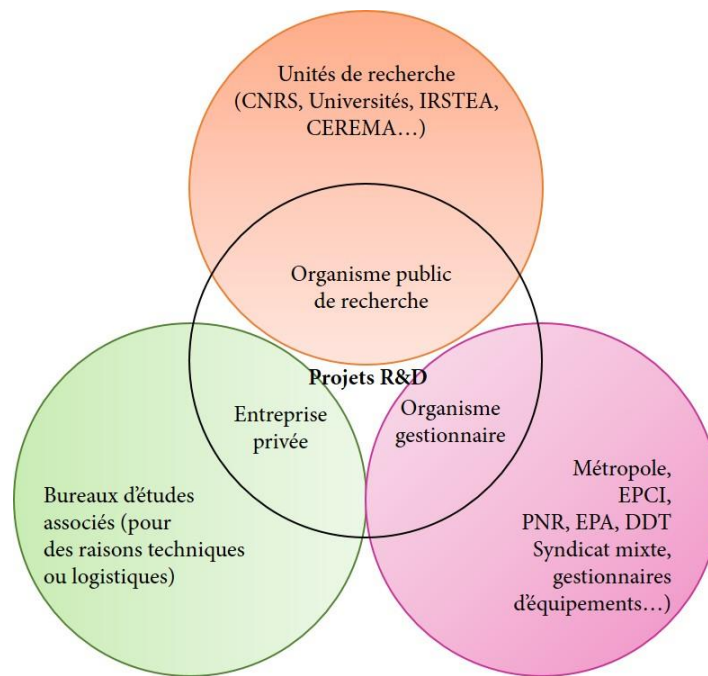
Unités de recherche (CNRS, Universités, IRSTEA, CEREMA…)

Organisme public de recherche

Projets R&D

Entreprise privée

Organisme gestionnaire

Bureaux d'études associés (pour des raisons techniques ou logistiques)

Métropole, EPCI, PNR, EPA, DDT Syndicat mixte, gestionnaires d'équipements…)